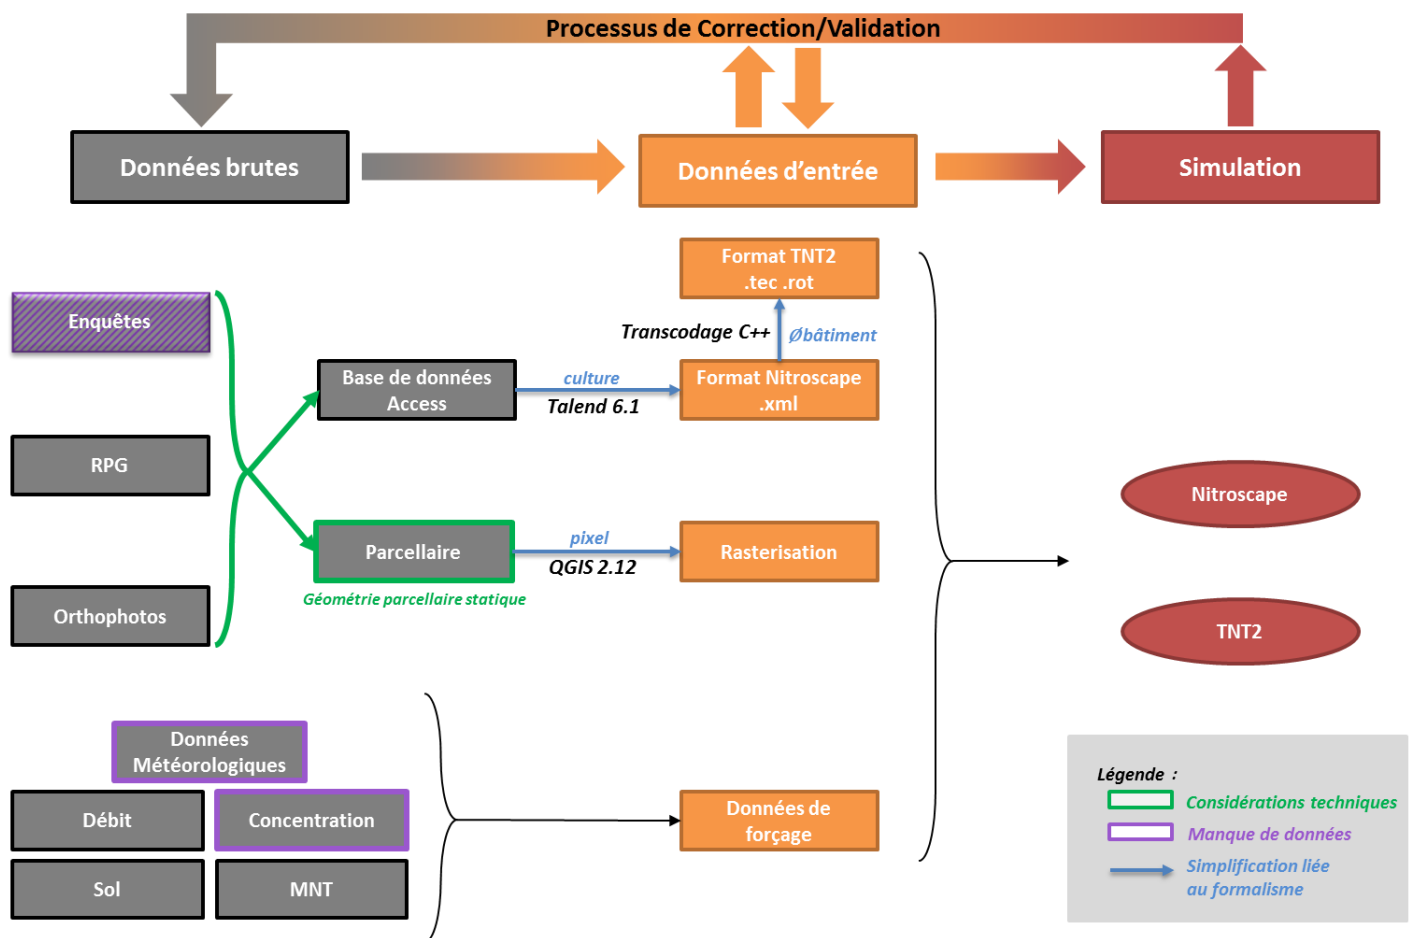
Processus de Correction/Validation

Données brutes

Données d'entrée

Simulation

Format TNT2 .tec .rot

Transcodage C++

Øbâtiment

Enquêtes

Base de données Access

culture

Talend 6.1

Format Nitroscape .xml

RPG

Nitroscape

Parcellaire

pixel

QGIS 2.12

Rasterisation

Géométrie parcellaire statique

Orthophotos

TNT2

Données Météorologiques

Débit

Concentration

Données de forçage

Sol

MNT

Légende :

Considérations techniques

Manque de données

Simplification liée au formalisme